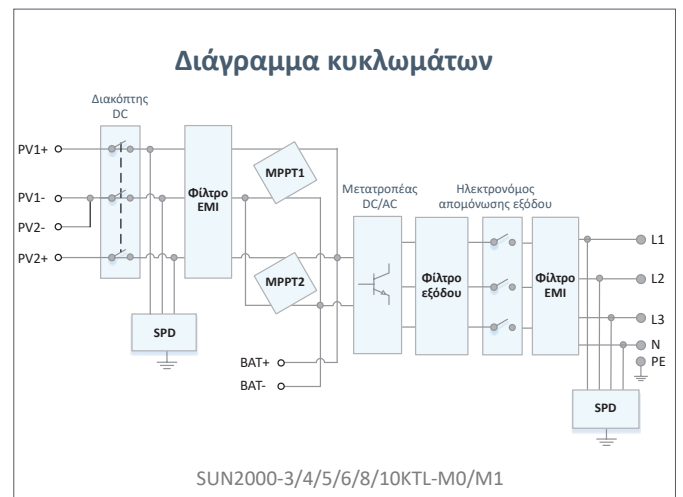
Διάγραμμα κυκλωμάτων

Διακόπτης DC

PV1+

PV1-

PV2-

PV2+

Φίλτρο EMI

MPPT1

MPPT2

SPD

BAT+

BAT-

Μετατροπέας DC/AC

Ηλεκτρονόμος απομόνωσης εξόδου

Φίλτρο εξόδου

Φίλτρο EMI

L1

L2

L3

N

PE

SPD

SUN2000-3/4/5/6/8/10KTL-M0/M1